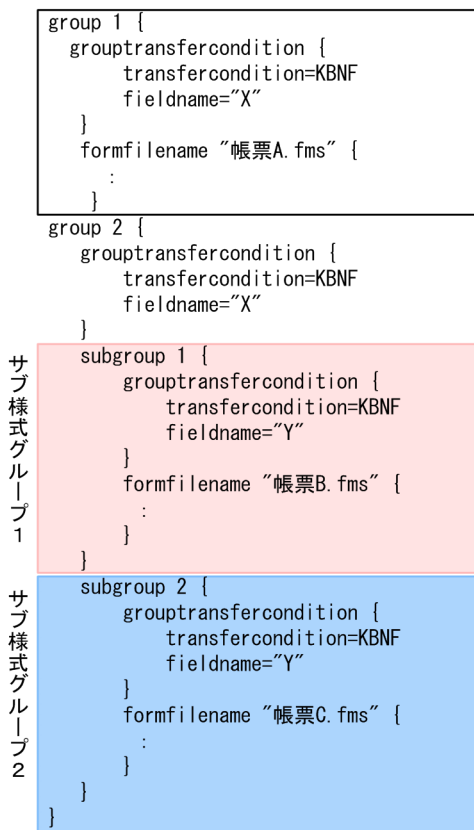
group 1 {
  grouptransfercondition {
    transfercondition=KBNF
    fieldname="X"
  }
  formfilename "帳票A.fms" {
    :
  }
group 2 {
  grouptransfercondition {
    transfercondition=KBNF
    fieldname="X"
  }

サブ様式グループ1

  subgroup 1 {
    grouptransfercondition {
      transfercondition=KBNF
      fieldname="Y"
    }
    formfilename "帳票B.fms" {
      :
    }
  }

サブ様式グループ2

  subgroup 2 {
    grouptransfercondition {
      transfercondition=KBNF
      fieldname="Y"
    }
    formfilename "帳票C.fms" {
      :
    }
  }
}